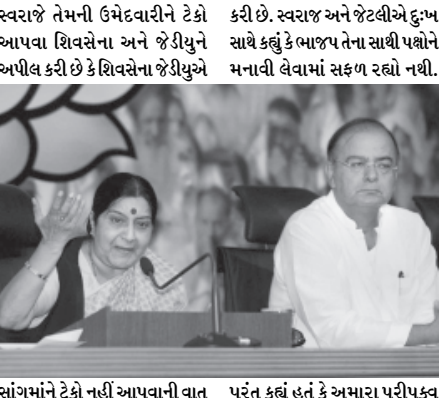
સ્વરાજે તેમની ઉમેદવારીને ટેકો આપવા શિવસેના અને જેડીયુને અપીલ કરી છે કે શિવસેના જેડીયુએ

કરી છે. સ્વરાજ અને જેટલીએ દુઃખ સાથે કહ્યું કે ભાજપ તેના સાથી પક્ષોને મનાવી લેવામાં સફળ રહ્યો નથી.

સાંગમાંને ટેકો નહીં આપવાની વાત

પરંત કહ્યં હતં કે અમારા પરીપક્વ